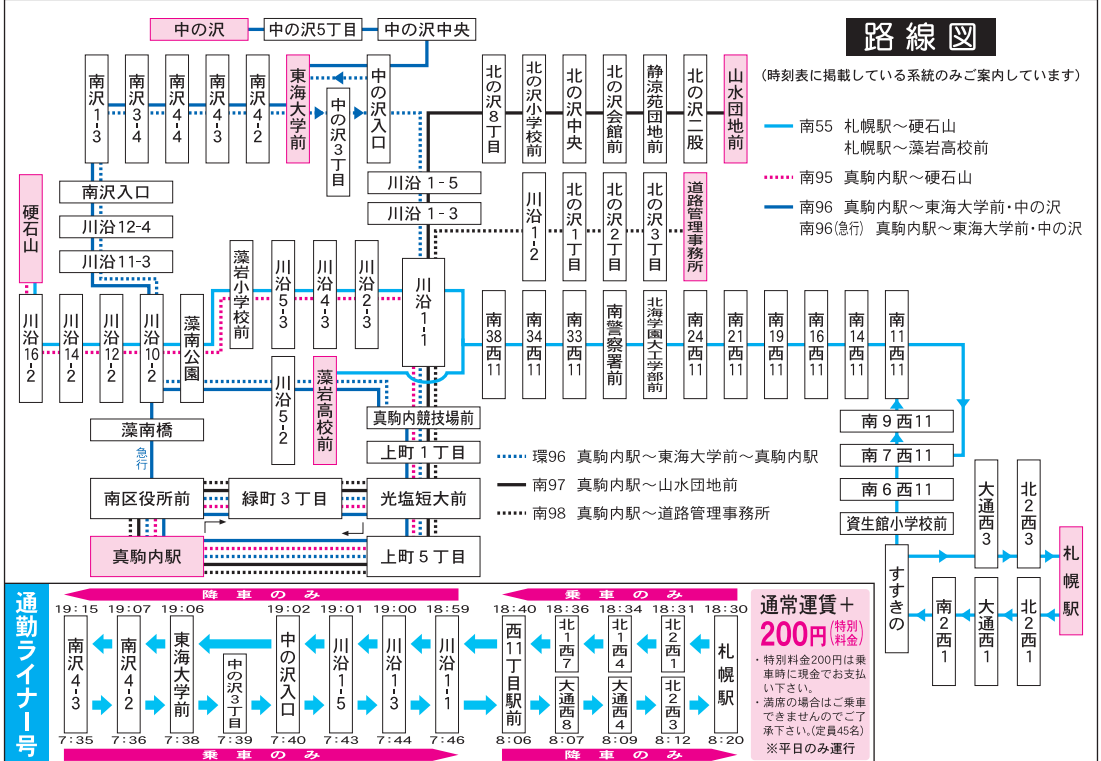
路線図
(時刻表に掲載している系統のみご案内しています)

南55 札幌駅〜硬石山
札幌駅〜藻岩高校前
南95 真駒内駅〜硬石山
南96 真駒内駅〜東海大学前・中の沢
南96(急行) 真駒内駅〜東海大学前・中の沢

環96 真駒内駅〜東海大学前〜真駒内駅
南97 真駒内駅〜山水団地前
南98 真駒内駅〜道路管理事務所

中の沢
中の沢5丁目
中の沢中央
南沢1-3
南沢3-4
南沢4-4
南沢4-3
南沢4-2
東海大学前
中の沢入口
中の沢3丁目
北の沢8丁目
北の沢小学校前
北の沢中央
北の沢会館前
静涼苑団地前
北の沢二股
山水団地前
南沢入口
川沿12-4
川沿11-3
川沿1-5
川沿1-3
硬石山
川沿1-2
北の沢1丁目
北の沢2丁目
北の沢3丁目
道路管理事務所
藻岩小学校前
川沿5-3
川沿4-3
川沿2-3
川沿1-1
川沿16-2
川沿14-2
川沿12-2
川沿10-2
藻南公園
川沿5-2
藻岩高校前
南38西11
南34西11
南33西11
南警察署前
北海学園大学前
南24西11
南21西11
南19西11
南16西11
南14西11
南11西11
南9西11
南7西11
南6西11
資生館小学校前
藻南橋
急行
真駒内競技場前
上町1丁目
南区役所前
緑町3丁目
光塩短大前
真駒内駅
上町5丁目
すすきの
大通西3
北2西3
札幌駅
南2西1
大通西1
北2西1

通勤ライナー号
降車のみ
乗車のみ
19:15 19:07 19:06 19:02 19:01 19:00 18:59 18:40 18:36 18:34 18:31 18:30
南沢4-3
南沢4-2
東海大学前
中の沢3丁目
中の沢入口
川沿1-5
川沿1-3
川沿1-1
西11丁目駅前
北1西7
大通西8
北1西4
大通西4
北2西1
北2西3
札幌駅
7:35 7:36 7:38 7:39 7:40 7:43 7:44 7:46 8:06 8:07 8:09 8:12 8:20
乗車のみ
降車のみ

通常運賃+200円(特別料金)
・特別料金200円は乗車時に現金でお支払い下さい。
・満席の場合はご乗車できませんのでご了承下さい。(定員45名)
※平日のみ運行